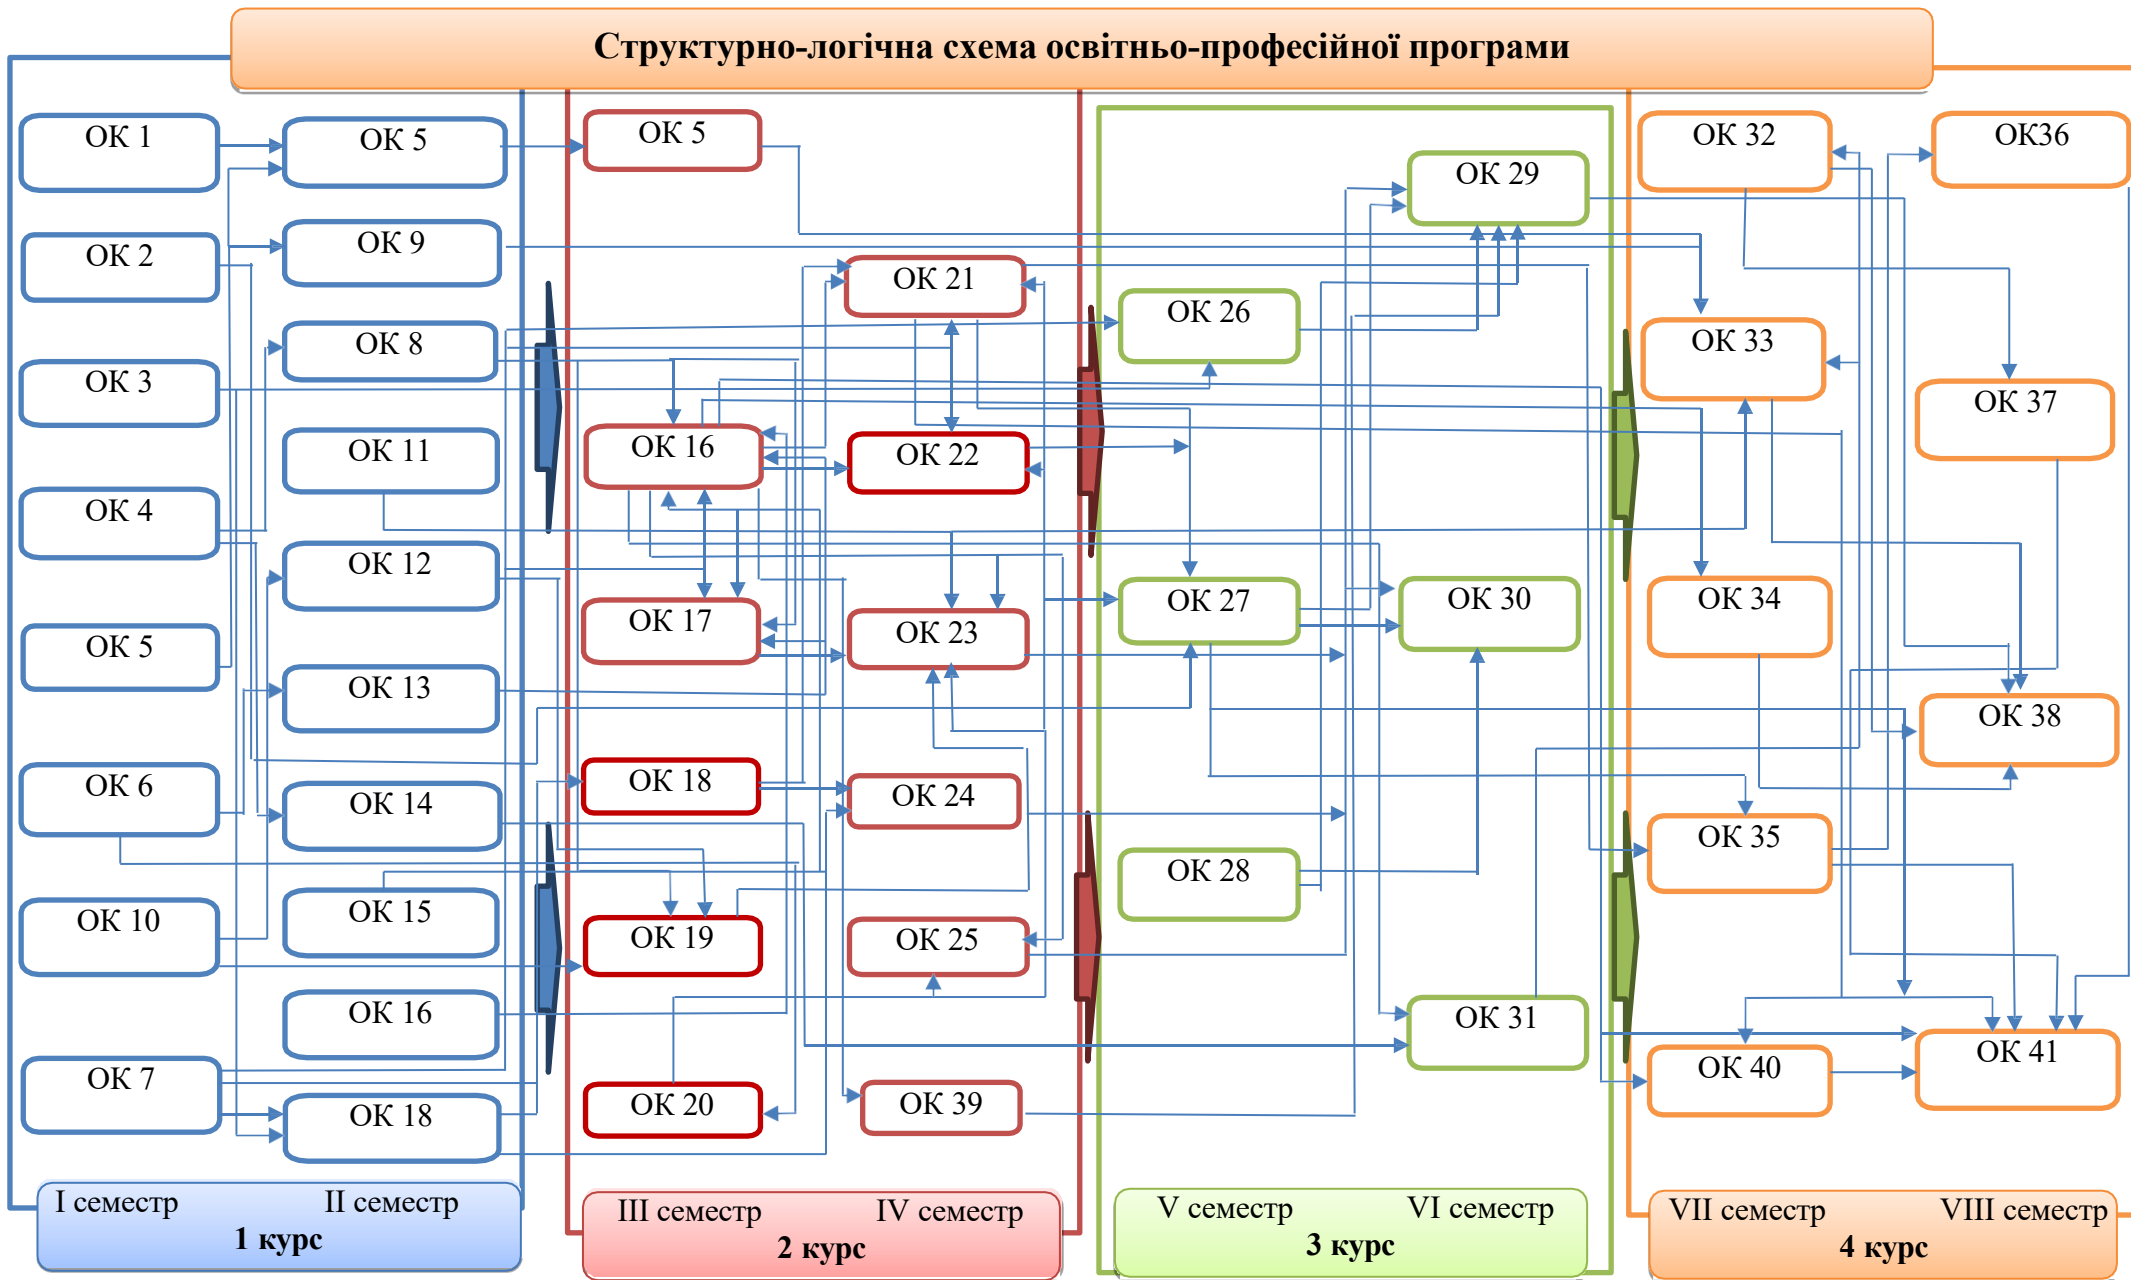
Структурно-логічна схема освітньо-професійної програми

ОК 1
ОК 2
ОК 3
ОК 4
ОК 5
ОК 6
ОК 10
ОК 7

ОК 5
ОК 9
ОК 8
ОК 11
ОК 12
ОК 13
ОК 14
ОК 15
ОК 16
ОК 18

I семестр II семестр
1 курс

ОК 5
ОК 16
ОК 17
ОК 18
ОК 19
ОК 20

ОК 21
ОК 22
ОК 23
ОК 24
ОК 25
ОК 39

III семестр IV семестр
2 курс

ОК 26
ОК 27
ОК 28

ОК 29
ОК 30
ОК 31

V семестр VI семестр
3 курс

ОК 32
ОК 33
ОК 34
ОК 35
ОК 40

ОК36
ОК 37
ОК 38
ОК 41

VII семестр VIII семестр
4 курс